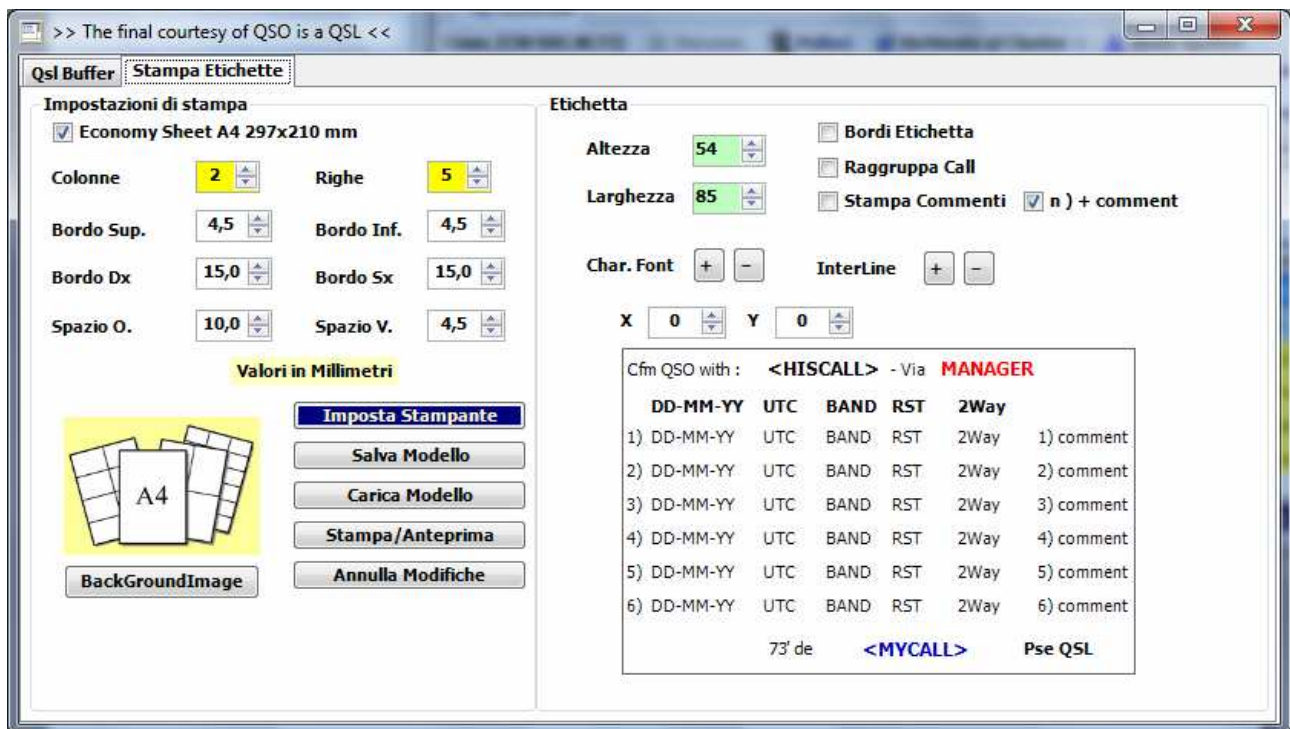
>> The final courtesy of QSO is a QSL <<

Qsl Buffer | Stampa Etichette

Impostazioni di stampa

Economy Sheet A4 297x210 mm

Colonne 2 Righe 5

Bordo Sup. 4,5 Bordo Inf. 4,5

Bordo Dx 15,0 Bordo Sx 15,0

Spazio O. 10,0 Spazio V. 4,5

Valori in Millimetri

A4

Imposta Stampante

Salva Modello

Carica Modello

Stampa/Anteprima

Annulla Modifiche

BackGroundImage

Etichetta

Altezza 54

Larghezza 85

Bordi Etichetta

Raggruppa Call

Stampa Commenti n ) + comment

Char. Font + −

InterLine + −

X 0 Y 0

Cfm QSO with : <HISCALL> - Via MANAGER

| DD-MM-YY | UTC | BAND | RST | 2Way | |
|---|---|---|---|---|---|
| 1) DD-MM-YY | UTC | BAND | RST | 2Way | 1) comment |
| 2) DD-MM-YY | UTC | BAND | RST | 2Way | 2) comment |
| 3) DD-MM-YY | UTC | BAND | RST | 2Way | 3) comment |
| 4) DD-MM-YY | UTC | BAND | RST | 2Way | 4) comment |
| 5) DD-MM-YY | UTC | BAND | RST | 2Way | 5) comment |
| 6) DD-MM-YY | UTC | BAND | RST | 2Way | 6) comment |

73' de <MYCALL> Pse QSL